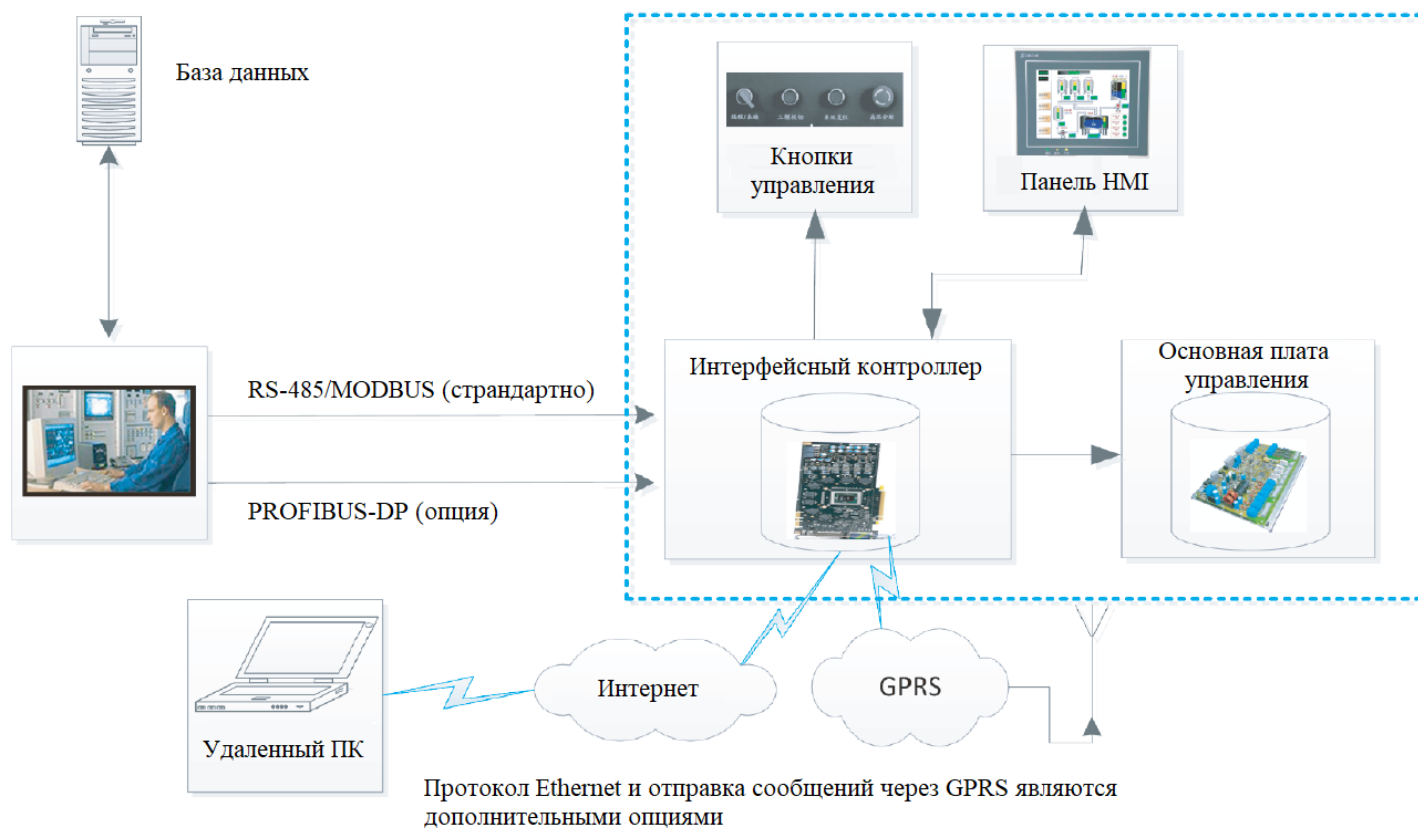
База данных

RS-485/MODBUS (страндартно)

PROFIBUS-DP (опция)

Кнопки управления

Панель HMI

Интерфейсный контроллер

Основная плата управления

Удаленный ПК

Интернет

GPRS

Протокол Ethernet и отправка сообщений через GPRS являются дополнительными опциями